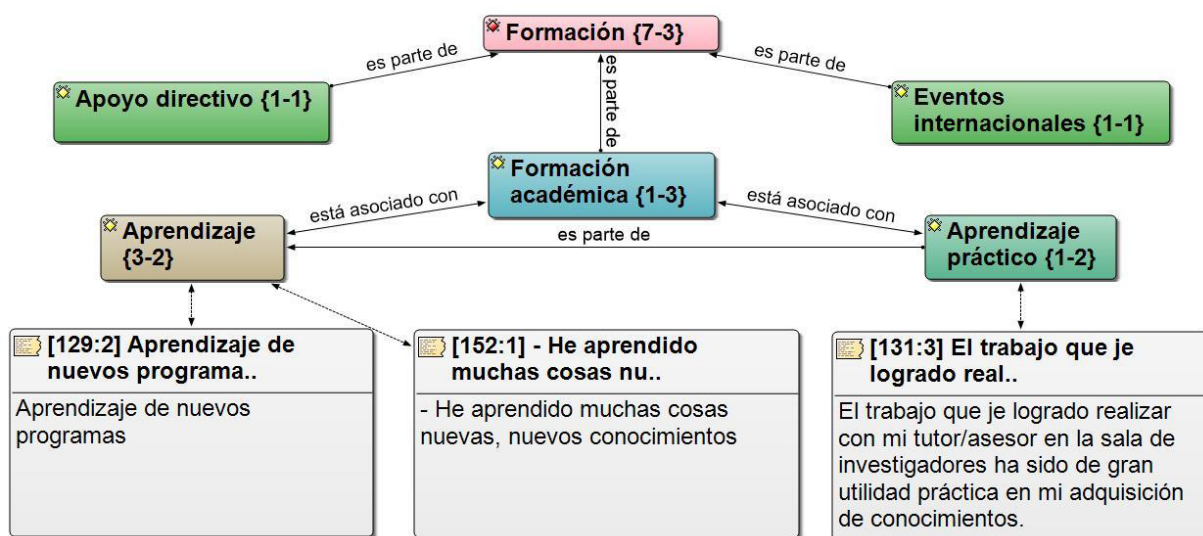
Formación {7-3}

es parte de

es parte de

es parte de

Apoyo directivo {1-1}

Eventos internacionales {1-1}

Formación académica {1-3}

está asociado con

está asociado con

Aprendizaje {3-2}

es parte de

Aprendizaje práctico {1-2}

[129:2] Aprendizaje de nuevos programa..

Aprendizaje de nuevos programas

[152:1] - He aprendido muchas cosas nu..

- He aprendido muchas cosas nuevas, nuevos conocimientos

[131:3] El trabajo que je logrado real..

El trabajo que je logrado realizar con mi tutor/asesor en la sala de investigadores ha sido de gran utilidad práctica en mi adquisición de conocimientos.